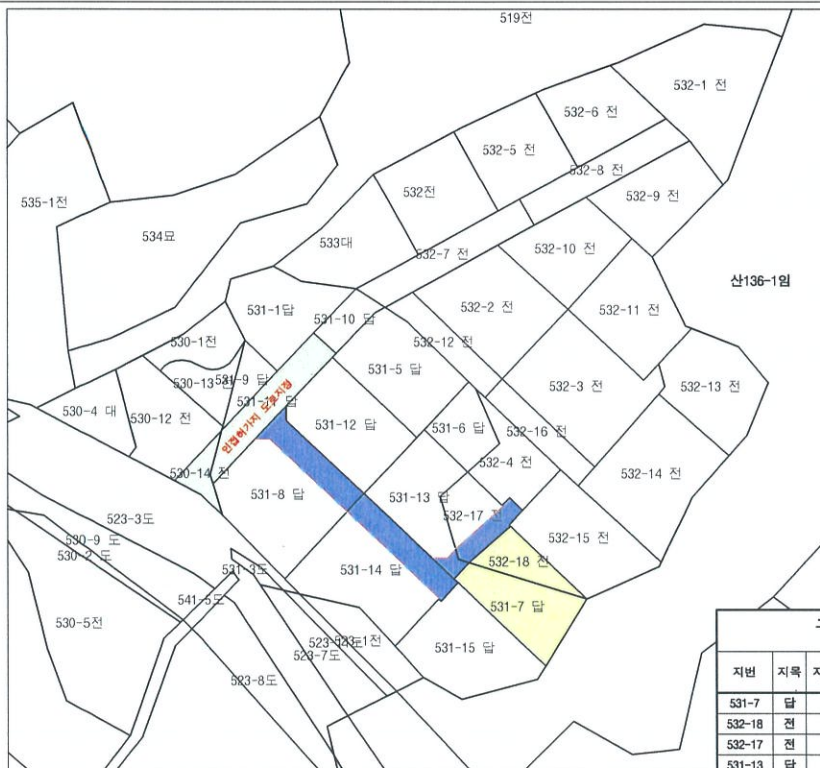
519전
532-1 전
532-6 전
532-5 전
532-8 전
532-9 전
535-1전
532전
534묘
533대
532-7 전
532-10 전
산136-1임
531-1답
531-10 답
532-2 전
532-11 전
530-1전
532-12 전
531-5 답
530-13
531-9 답
531-2 답
532-3 전
532-13 전
530-4 대
530-12 전
531-12 답
531-6 답
532-16 전
인접허가지 모호지점
530-14 전
532-4 전
532-14 전
531-8 답
531-13 답
523-3도
532-17 전
530-9 도
530-2 도
532-15 전
532-18 전
531-3도
531-14 답
541-5도
531-7 답
530-5전
523-6
523-1전
523-7도
531-15 답
523-8도

| 지번 | 지목 | 지 |
|---|---|---|
| 531-7 | 답 | |
| 532-18 | 전 | |
| 532-17 | 전 | |
| 531-13 | 답 | |